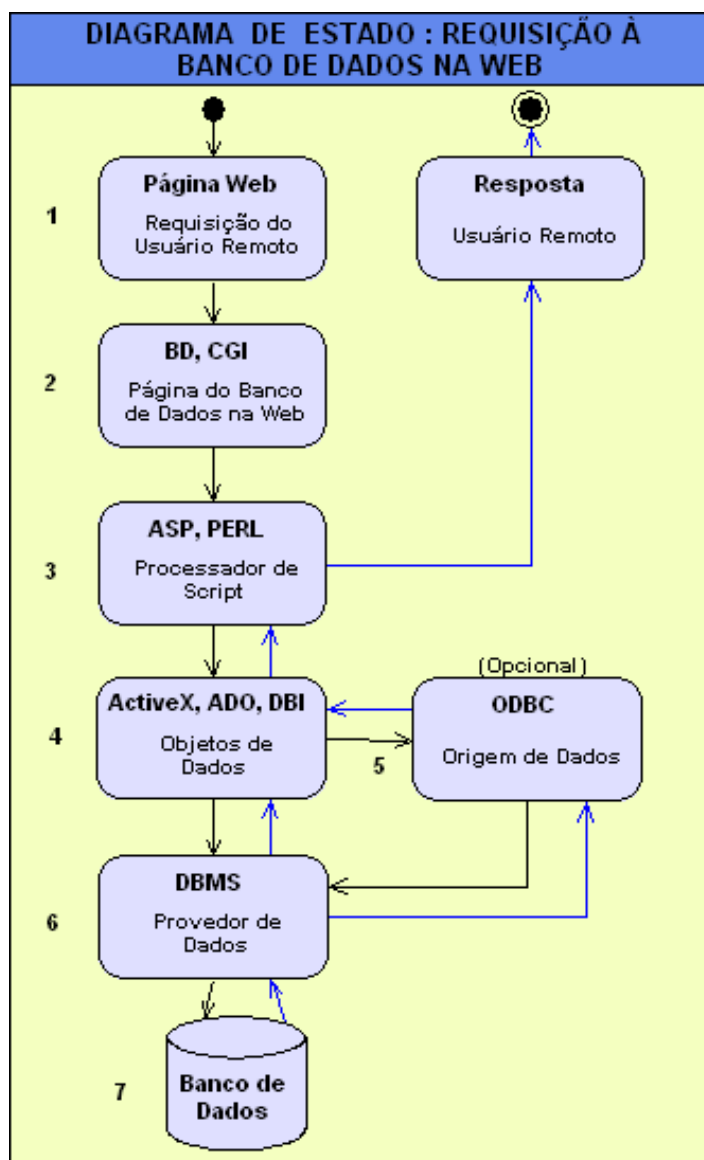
DIAGRAMA DE ESTADO : REQUISIÇÃO À BANCO DE DADOS NA WEB

1

Página Web

Requisição do Usuário Remoto

Resposta

Usuário Remoto

2

BD, CGI

Página do Banco de Dados na Web

3

ASP, PERL

Processador de Script

(Opcional)

4

ActiveX, ADO, DBI

Objetos de Dados

5

ODBC

Origem de Dados

6

DBMS

Provedor de Dados

7

Banco de Dados